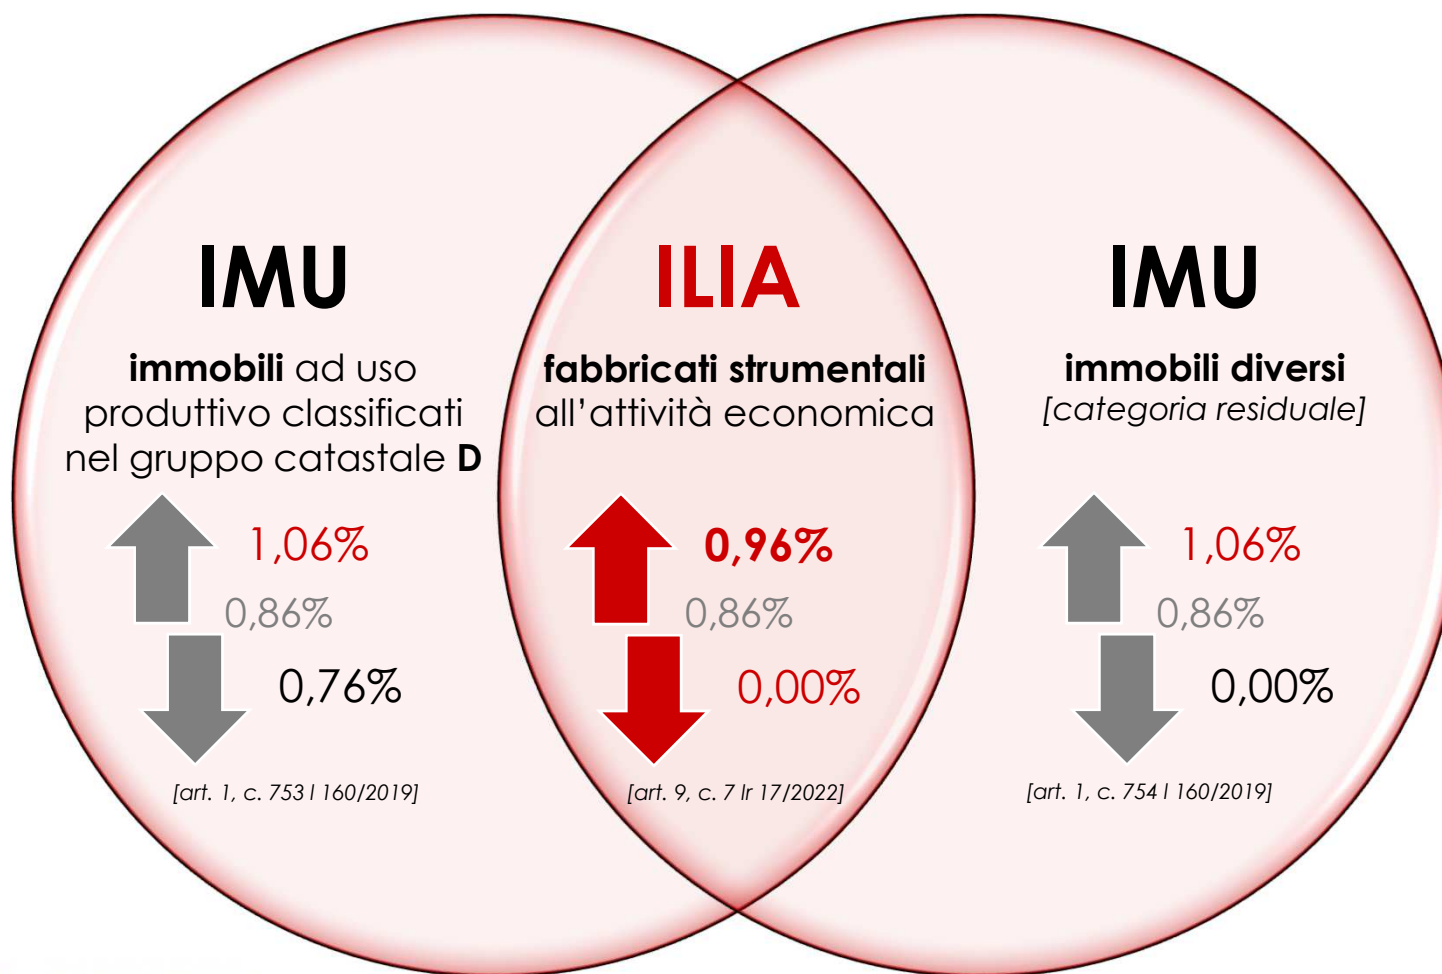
IMU

**immobili** ad uso produttivo classificati nel gruppo catastale **D**

1,06%

0,86%

0,76%

[art. 1, c. 753 l 160/2019]

ILIA

**fabbricati strumentali** all'attività economica

**0,96%**

0,86%

0,00%

[art. 9, c. 7 lr 17/2022]

IMU

**immobili diversi**
*[categoria residuale]*

1,06%

0,86%

0,00%

[art. 1, c. 754 l 160/2019]